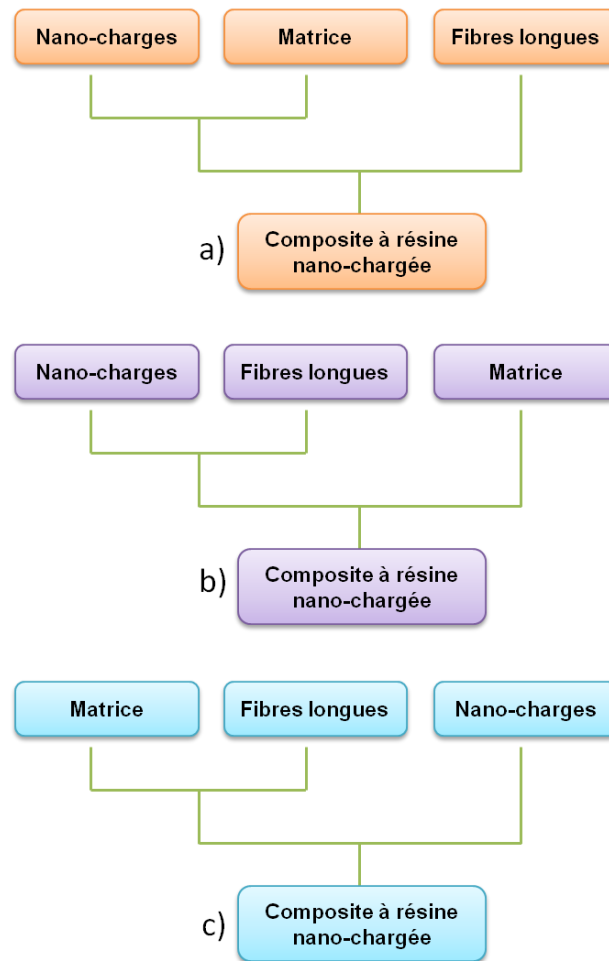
Nano-charges
Matrice
Fibres longues

a) Composite à résine nano-chargée

Nano-charges
Fibres longues
Matrice

b) Composite à résine nano-chargée

Matrice
Fibres longues
Nano-charges

c) Composite à résine nano-chargée